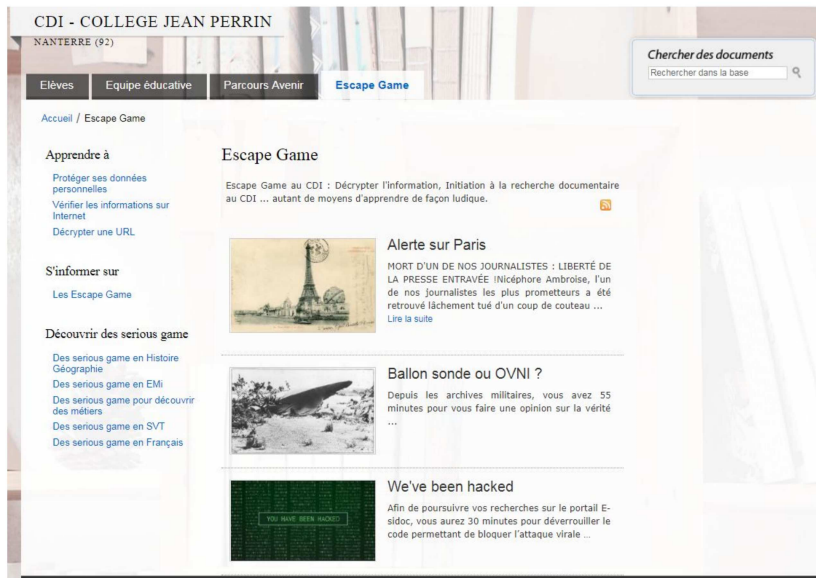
CDI - COLLEGE JEAN PERRIN
NANTERRE (92)

Chercher des documents
Rechercher dans la base

Elèves | Equipe éducative | Parcours Avenir | Escape Game

Accueil / Escape Game

Apprendre à

Protéger ses données personnelles
Vérifier les informations sur Internet
Décrypter une URL

S'informer sur

Les Escape Game

Découvrir des serious game

Des serious game en Histoire Géographie
Des serious game en EMi
Des serious game pour découvrir des métiers
Des serious game en SVT
Des serious game en Français

Escape Game

Escape Game au CDI : Décrypter l'information, Initiation à la recherche documentaire au CDI ... autant de moyens d'apprendre de façon ludique.

Alerte sur Paris

MORT D'UN DE NOS JOURNALISTES : LIBERTÉ DE LA PRESSE ENTRAVÉE !Nicéphore Ambroise, l'un de nos journalistes les plus prometteurs a été retrouvé lâchement tué d'un coup de couteau ...
Lire la suite

Ballon sonde ou OVNI ?

Depuis les archives militaires, vous avez 55 minutes pour vous faire une opinion sur la vérité ...

We've been hacked

YOU HAVE BEEN HACKED

Afin de poursuivre vos recherches sur le portail E-sidoc, vous aurez 30 minutes pour déverrouiller le code permettant de bloquer l'attaque virale ...